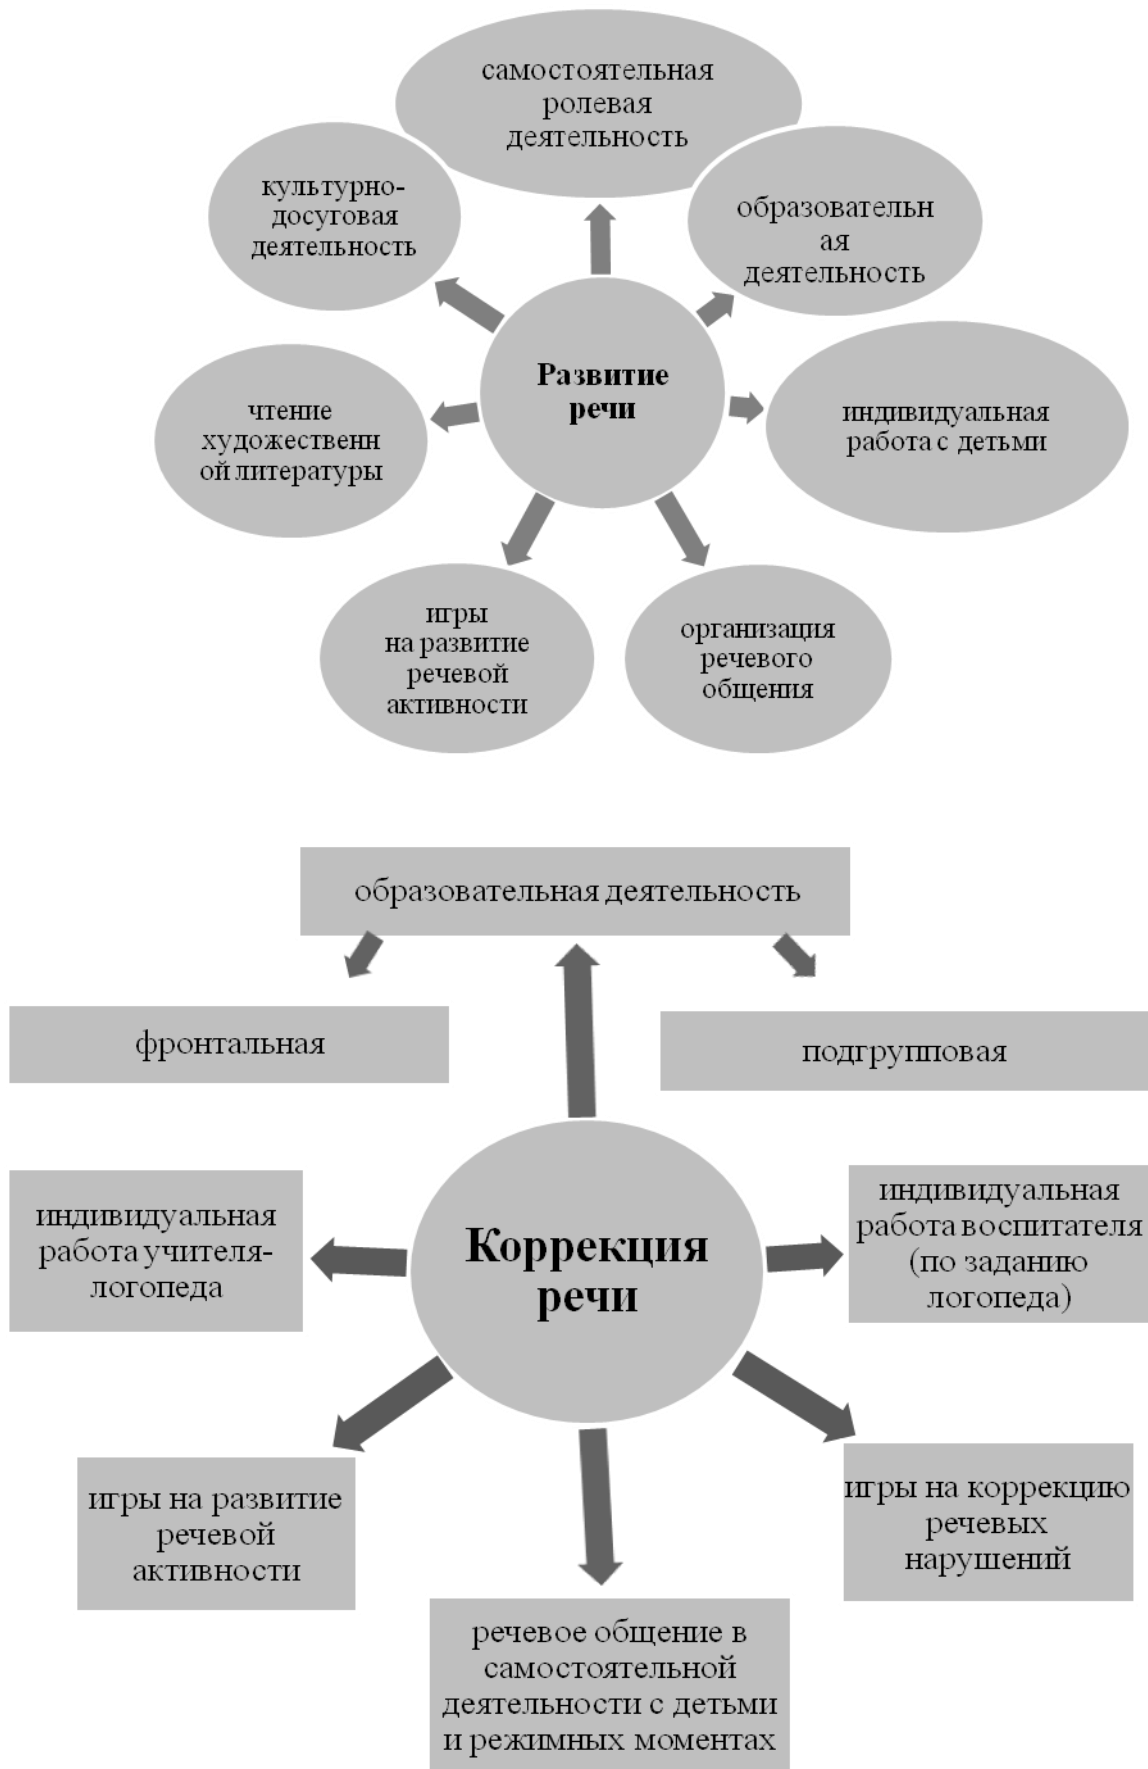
самостоятельная ролевая деятельность

культурно-досуговая деятельность

образовательн ая деятельность

Развитие речи

чтение художественн ой литературы

индивидуальная работа с детьми

игры на развитие речевой активности

организация речевого общения

образовательная деятельность

фронтальная

подгрупповая

индивидуальная работа учителя-логопеда

Коррекция речи

индивидуальная работа воспитателя (по заданию логопеда)

игры на развитие речевой активности

игры на коррекцию речевых нарушений

речевое общение в самостоятельной деятельности с детьми и режимных моментах